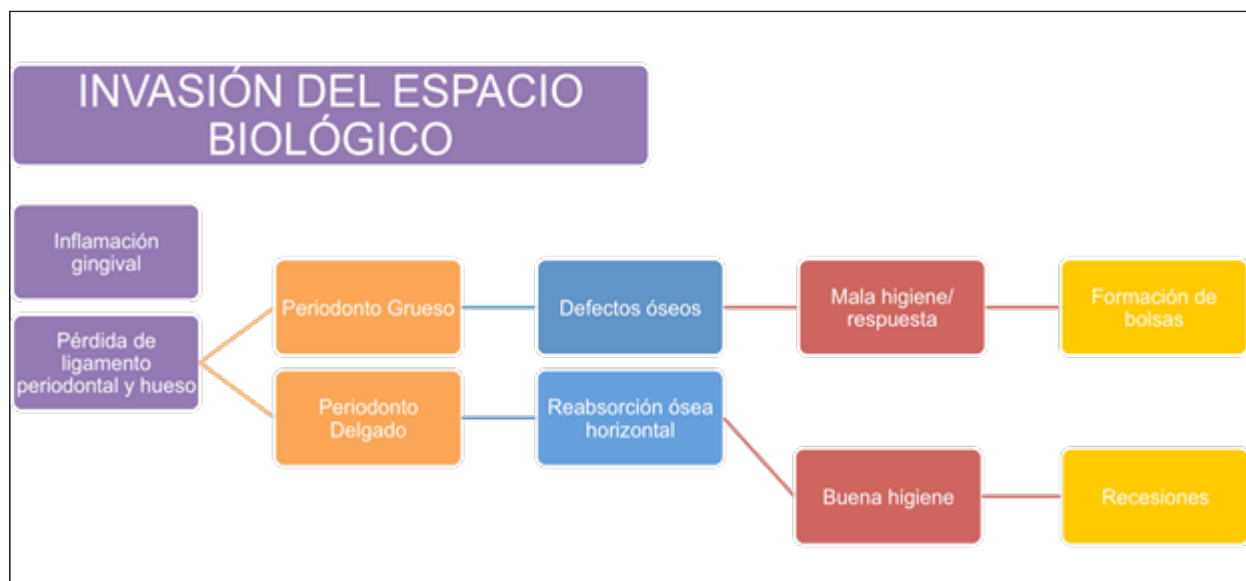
INVASIÓN DEL ESPACIO BIOLÓGICO

Inflamación gingival

Pérdida de ligamento periodontal y hueso

Periodonto Grueso

Defectos óseos

Mala higiene/ respuesta

Formación de bolsas

Periodonto Delgado

Reabsorción ósea horizontal

Buena higiene

Recesiones